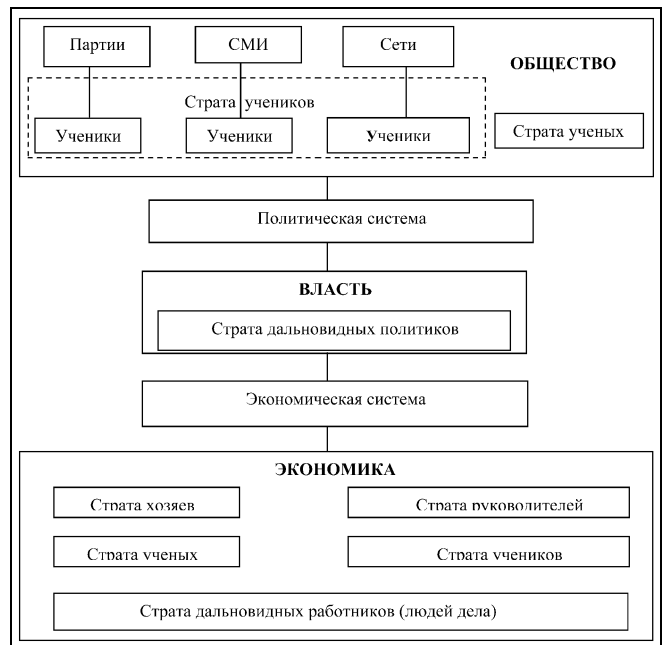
Партии

СМИ

Сети

ОБЩЕСТВО

Страта учеников

Ученики

Ученики

Ученики

Страта ученых

Политическая система

ВЛАСТЬ

Страта дальновидных политиков

Экономическая система

ЭКОНОМИКА

Страта хозяев

Страта руководителей

Страта ученых

Страта учеников

Страта дальновидных работников (людей дела)